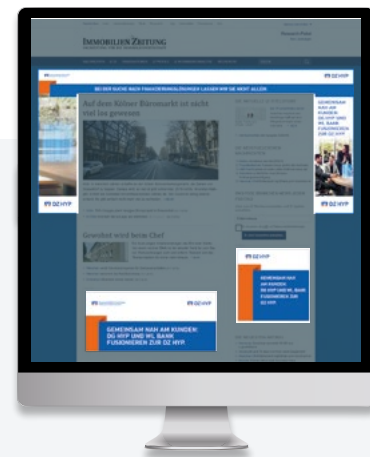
IMMOBILIEN ZEITUNG

BEI DER SUCHE NACH FINANZIERUNGSLÖSUNGEN LASSEN WIR SIE NICHT ALLEIN

DZ HYP

Auf dem Kölner Büromarkt ist nicht viel los gewesen

Gewinkel wird Seine Chef

DZ HYP

GEMEINSAM NAH AM KUNDEN: DG HYP UND WL BANK FUSIONIEREN ZUR DZ HYP.

DZ HYP

GEMEINSAM NAH AM KUNDEN: DG HYP UND WL BANK FUSIONIEREN ZUR DZ HYP

DZ HYP

GEMEINSAM NAH AM KUNDEN: DG HYP UND WL BANK FUSIONIEREN ZUR DZ HYP.

DZ HYP